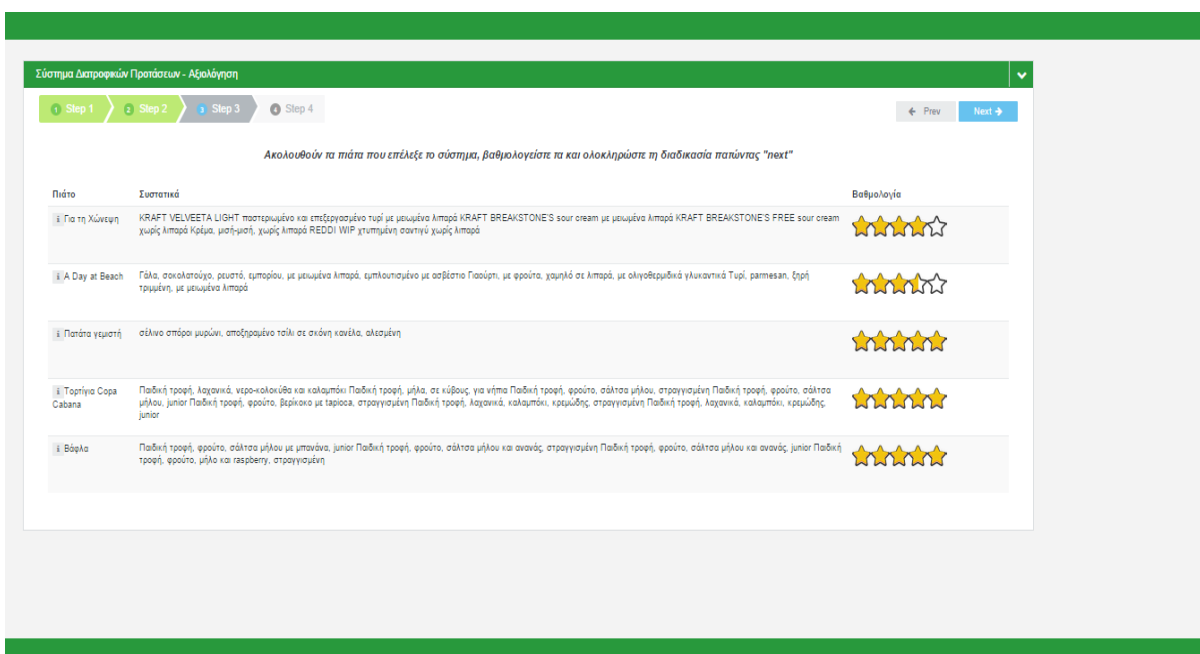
Σύστημα Διατροφικών Προτάσεων - Αξιολόγηση

1 Step 1 2 Step 2 3 Step 3 4 Step 4

Prev Next

Ακολουθούν τα πιάτα που επέλεξε το σύστημα, βαθμολογείστε τα και ολοκληρώστε τη διαδικασία πατώντας "next"

| Πιάτο | Συστατικά | Βαθμολογία |
|---|---|---|
| i Για τη Χώνεψη | KRAFT VELVEETA LIGHT παστεριωμένο και επεξεργασμένο τυρί με μειωμένα λιπαρά KRAFT BREAKSTONE'S sour cream με μειωμένα λιπαρά KRAFT BREAKSTONE'S FREE sour cream χωρίς λιπαρά Κρέμα, μισή-μισή, χωρίς λιπαρά REDDI WIP χτυπημένη σαντιγύ χωρίς λιπαρά | |
| i A Day at Beach | Γάλα, σοκολατούχο, ρευστό, εμπορίου, με μειωμένα λιπαρά, εμπλουτισμένο με ασβέστιο Γιαούρτι, με φρούτα, χαμηλό σε λιπαρά, με ολιγοθερμιδικά γλυκαντικά Τυρί, parmesan, ξηρή τριμμένη, με μειωμένα λιπαρά | |
| i Πατάτα γεμιστή | σέλινο σπόροι μυρώνι, αποξηραμένο τσίλι σε σκόνη κανέλα, αλεσμένη | |
| i Τορτίγια Copa Cabana | Παιδική τροφή, λαχανικά, νερο-κολοκύθα και καλαμπόκι Παιδική τροφή, μήλα, σε κύβους, για νήπια Παιδική τροφή, φρούτο, σάλτσα μήλου, στραγγισμένη Παιδική τροφή, φρούτο, σάλτσα μήλου, junior Παιδική τροφή, φρούτο, βερίκοκο με tapioca, στραγγισμένη Παιδική τροφή, λαχανικά, καλαμπόκι, κρεμώδης, στραγγισμένη Παιδική τροφή, λαχανικά, καλαμπόκι, κρεμώδης, junior | |
| i Βάφλα | Παιδική τροφή, φρούτο, σάλτσα μήλου με μπανάνα, junior Παιδική τροφή, φρούτο, σάλτσα μήλου και ανανάς, στραγγισμένη Παιδική τροφή, φρούτο, σάλτσα μήλου και ανανάς, junior Παιδική τροφή, φρούτο, μήλο και raspberry, στραγγισμένη | |